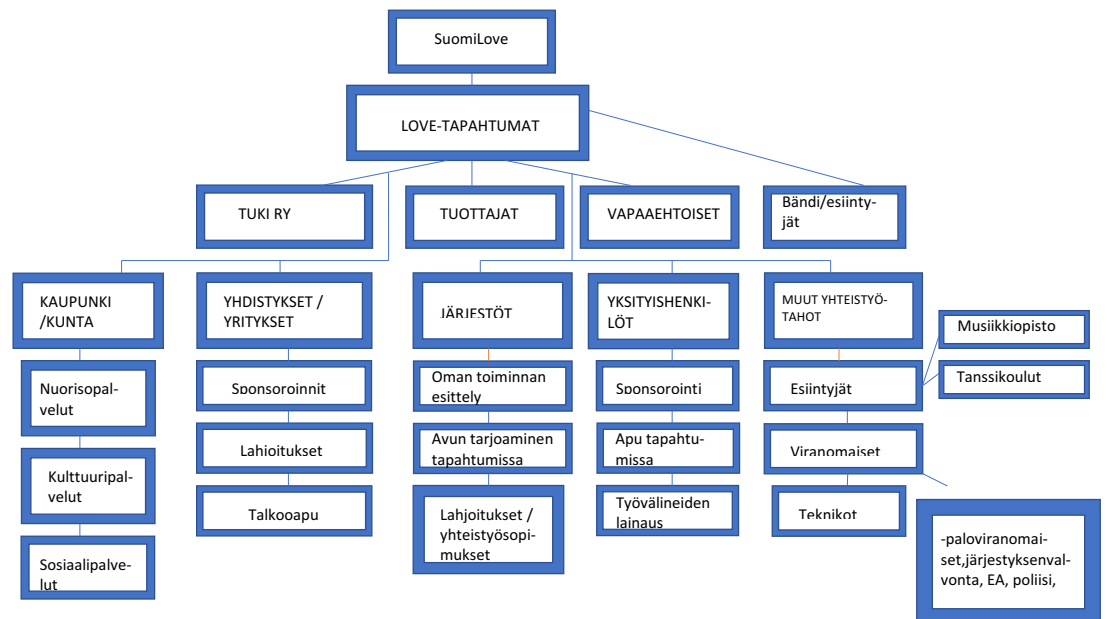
SuomiLove

LOVE-TAPAHTUMAT

TUKI RY

TUOTTAJAT

VAPAAEHTOISET

Bändi/esiintyjät

KAUPUNKI /KUNTA

YHDISTYKSET / YRITYKSET

JÄRJESTÖT

YKSITYISHENKILÖT

MUUT YHTEISTYÖTAHOT

Musiikkiopisto

Tanssikoulut

Nuorisopalvelut

Sponsoroinnit

Oman toiminnan esittely

Sponsorointi

Esiintyjät

Kulttuuripalvelut

Lahjoitukset

Avun tarjoaminen tapahtumissa

Apu tapahtumissa

Viranomaiset

Sosiaalipalvelut

Talkooapu

Lahjoitukset / yhteistyösopimukset

Työvälineiden lainaus

Teknikot

-paloviranomaiset,järjestyksenvalvonta, EA, poliisi,